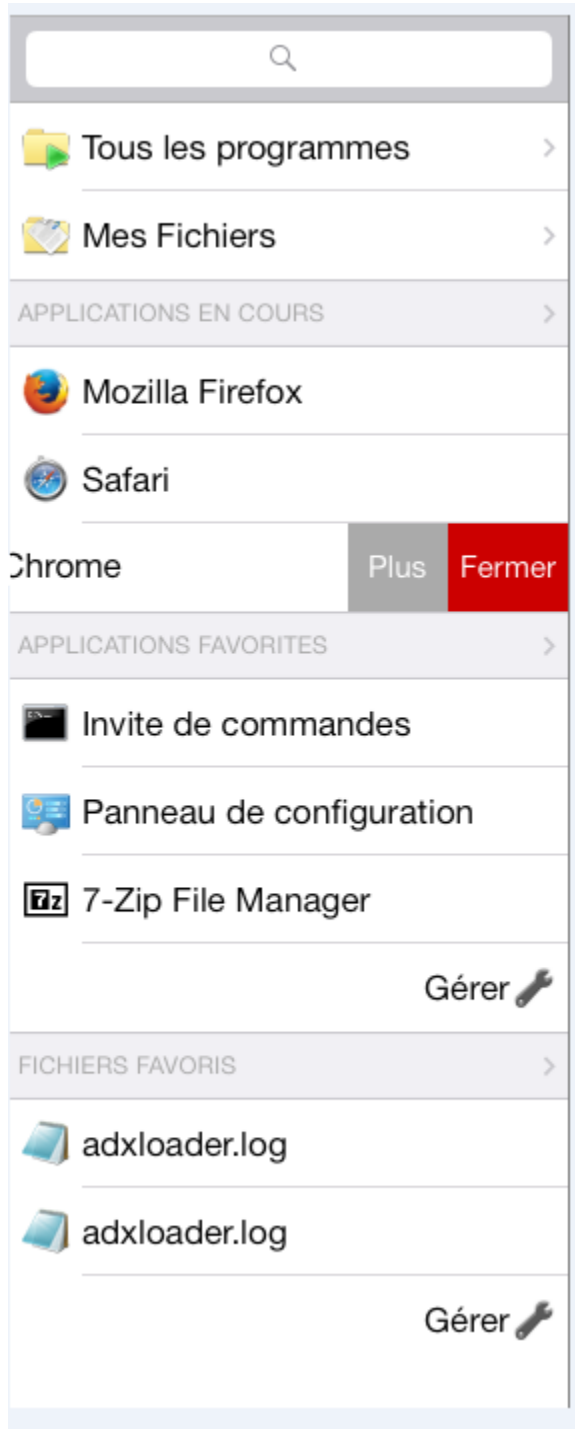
Tous les programmes

Mes Fichiers

APPLICATIONS EN COURS

Mozilla Firefox

Safari

Chrome

Plus

Fermer

APPLICATIONS FAVORITES

Invite de commandes

Panneau de configuration

7-Zip File Manager

Gérer

FICHIERS FAVORIS

adxloader.log

adxloader.log

Gérer